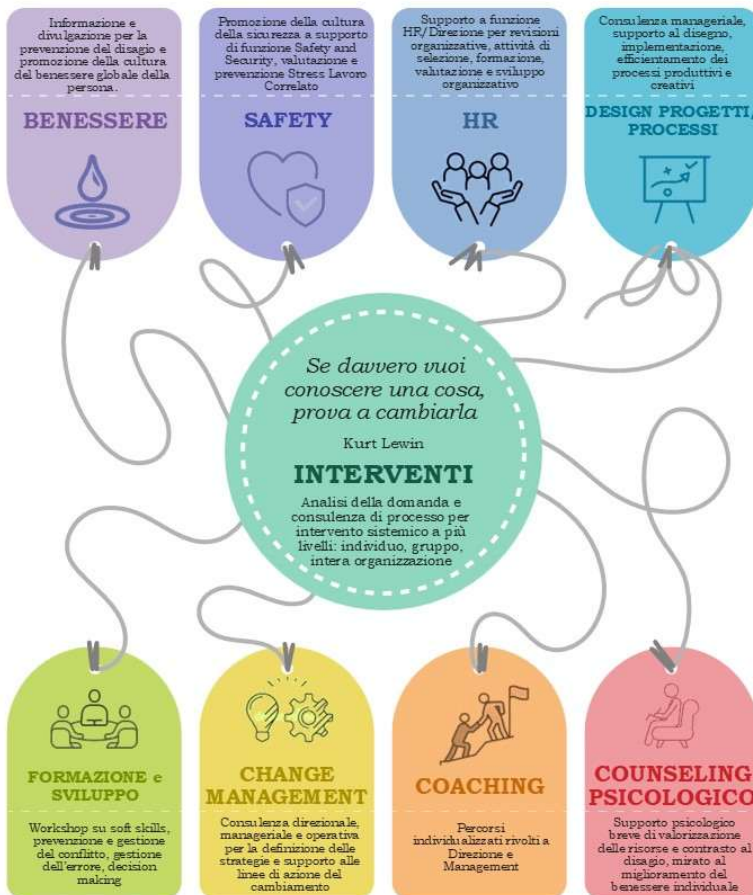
Informazione e divulgazione per la prevenzione del disagio e promozione della cultura del benessere globale della persona.

BENESSERE

Promozione della cultura della sicurezza a supporto di funzione Safety and Security, valutazione e prevenzione Stress Lavoro Correlato

SAFETY

Supporto a funzione HR/Direzione per revisioni organizzative, attività di selezione, formazione, valutazione e sviluppo organizzativo

HR

Consulenza manageriale, supporto al disegno, implementazione, efficientamento dei processi produttivi e creativi

DESIGN PROGETTI/ PROCESSI

Se davvero vuoi conoscere una cosa, prova a cambiarla

Kurt Lewin

INTERVENTI

Analisi della domanda e consulenza di processo per intervento sistemico a più livelli: individuo, gruppo, intera organizzazione

FORMAZIONE e SVILUPPO

Workshop su soft skills, prevenzione e gestione del conflitto, gestione dell'errore, decision making

CHANGE MANAGEMENT

Consulenza direzionale, manageriale e operativa per la definizione delle strategie e supporto alle linee di azione del cambiamento

COACHING

Percorsi individualizzati rivolti a Direzione e Management

COUNSELING PSICOLOGICO

Supporto psicologico breve di valorizzazione delle risorse e contrasto al disagio, mirato al miglioramento del benessere individuale